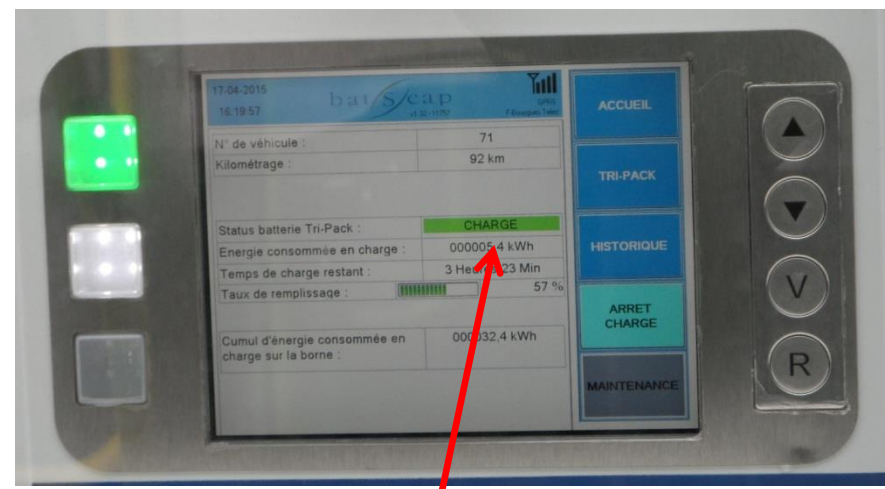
17-04-2015
16:19:57
batscap
v1.30-1170
GPRS
F.Bourgeois Telec

N° de véhicule : | 71
Kilométrage : | 92 km

Status batterie Tri-Pack : | CHARGE
Energie consommée en charge : | 000005,4 kWh
Temps de charge restant : | 3 Heu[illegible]23 Min
Taux de remplissage : | 57 %

Cumul d'énergie consommée en charge sur la borne : | 000032,4 kWh

ACCUEIL
TRI-PACK
HISTORIQUE
ARRET CHARGE
MAINTENANCE

▲
▼
V
R